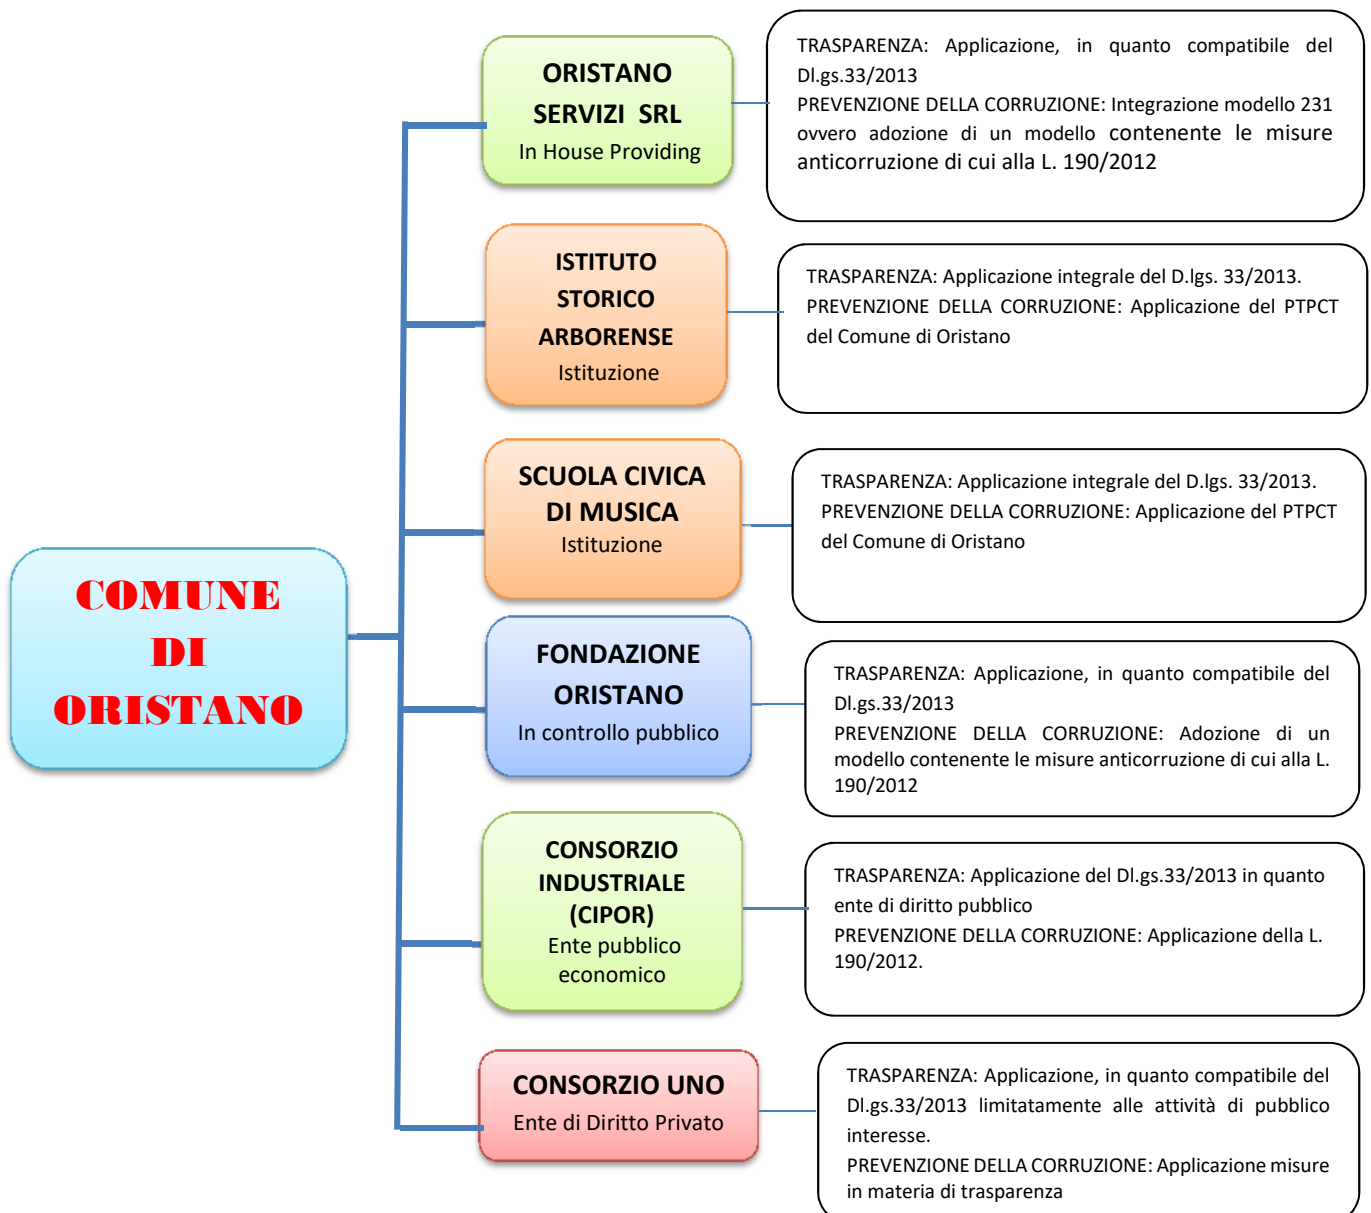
COMUNE
DI
ORISTANO

ORISTANO
SERVIZI SRL
In House Providing

TRASPARENZA: Applicazione, in quanto compatibile del Dl.gs.33/2013
PREVENZIONE DELLA CORRUZIONE: Integrazione modello 231 ovvero adozione di un modello contenente le misure anticorruzione di cui alla L. 190/2012

ISTITUTO
STORICO
ARBORENSE
Istituzione

TRASPARENZA: Applicazione integrale del D.lgs. 33/2013.
PREVENZIONE DELLA CORRUZIONE: Applicazione del PTPCT del Comune di Oristano

SCUOLA CIVICA
DI MUSICA
Istituzione

TRASPARENZA: Applicazione integrale del D.lgs. 33/2013.
PREVENZIONE DELLA CORRUZIONE: Applicazione del PTPCT del Comune di Oristano

FONDAZIONE
ORISTANO
In controllo pubblico

TRASPARENZA: Applicazione, in quanto compatibile del Dl.gs.33/2013
PREVENZIONE DELLA CORRUZIONE: Adozione di un modello contenente le misure anticorruzione di cui alla L. 190/2012

CONSORZIO
INDUSTRIALE
(CIPOR)
Ente pubblico
economico

TRASPARENZA: Applicazione del Dl.gs.33/2013 in quanto ente di diritto pubblico
PREVENZIONE DELLA CORRUZIONE: Applicazione della L. 190/2012.

CONSORZIO UNO
Ente di Diritto Privato

TRASPARENZA: Applicazione, in quanto compatibile del Dl.gs.33/2013 limitatamente alle attività di pubblico interesse.
PREVENZIONE DELLA CORRUZIONE: Applicazione misure in materia di trasparenza